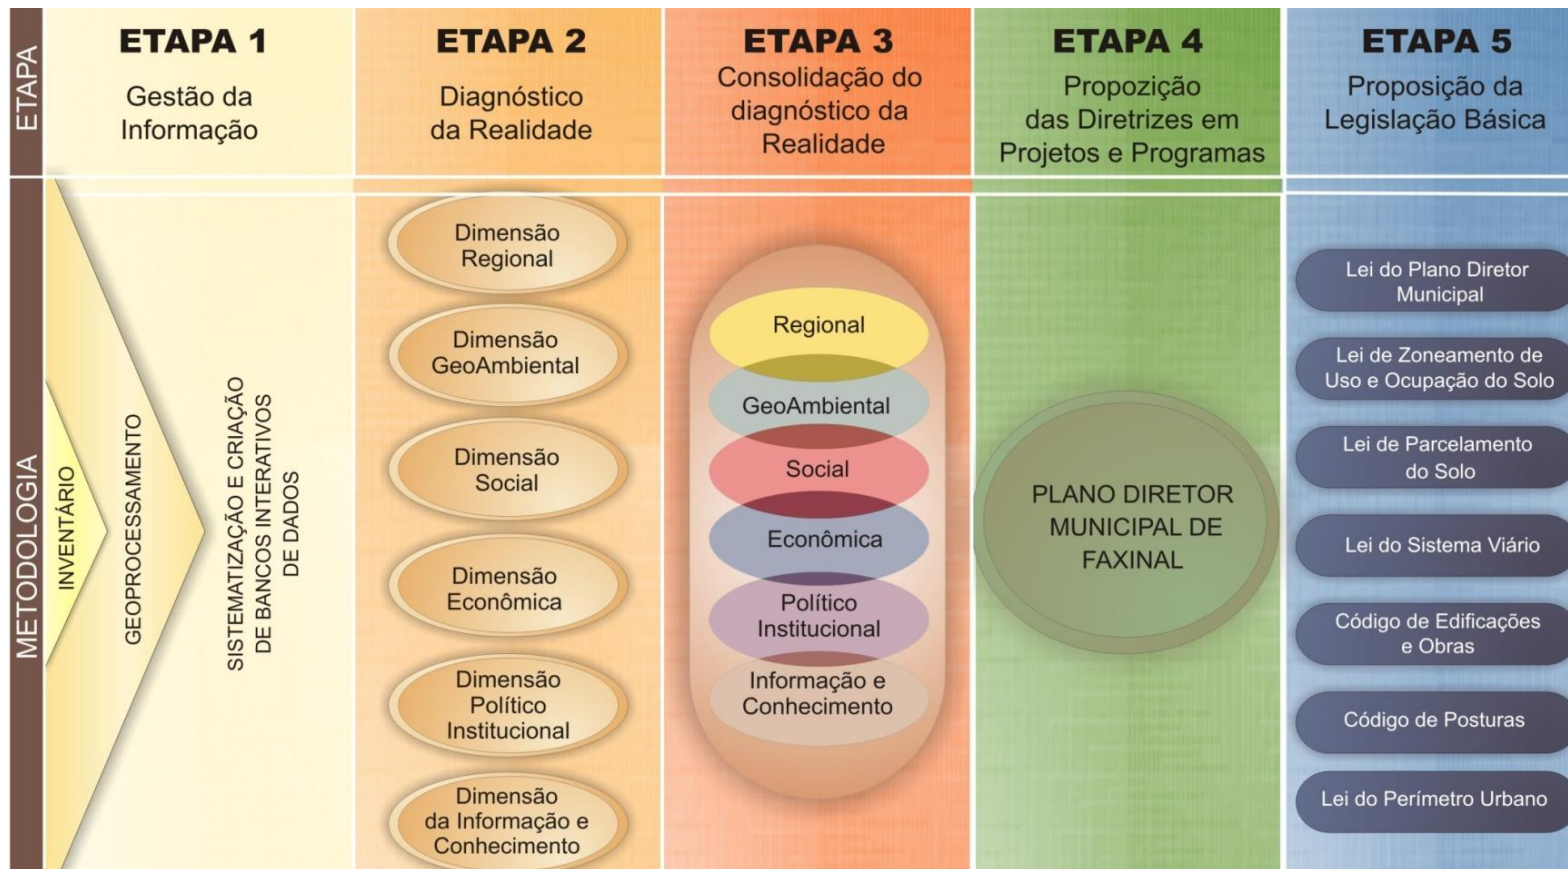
ETAPA

ETAPA 1
Gestão da Informação

ETAPA 2
Diagnóstico da Realidade

ETAPA 3
Consolidação do diagnóstico da Realidade

ETAPA 4
Propozição das Diretrizes em Projetos e Programas

ETAPA 5
Proposição da Legislação Básica

METODOLOGIA

INVENTÁRIO

GEOPROCESSAMENTO

SISTEMATIZAÇÃO E CRIAÇÃO DE BANCOS INTERATIVOS DE DADOS

Dimensão Regional

Dimensão GeoAmbiental

Dimensão Social

Dimensão Econômica

Dimensão Político Institucional

Dimensão da Informação e Conhecimento

Regional

GeoAmbiental

Social

Econômica

Político Institucional

Informação e Conhecimento

PLANO DIRETOR MUNICIPAL DE FAXINAL

Lei do Plano Diretor Municipal

Lei de Zoneamento de Uso e Ocupação do Solo

Lei de Parcelamento do Solo

Lei do Sistema Viário

Código de Edificações e Obras

Código de Posturas

Lei do Perímetro Urbano